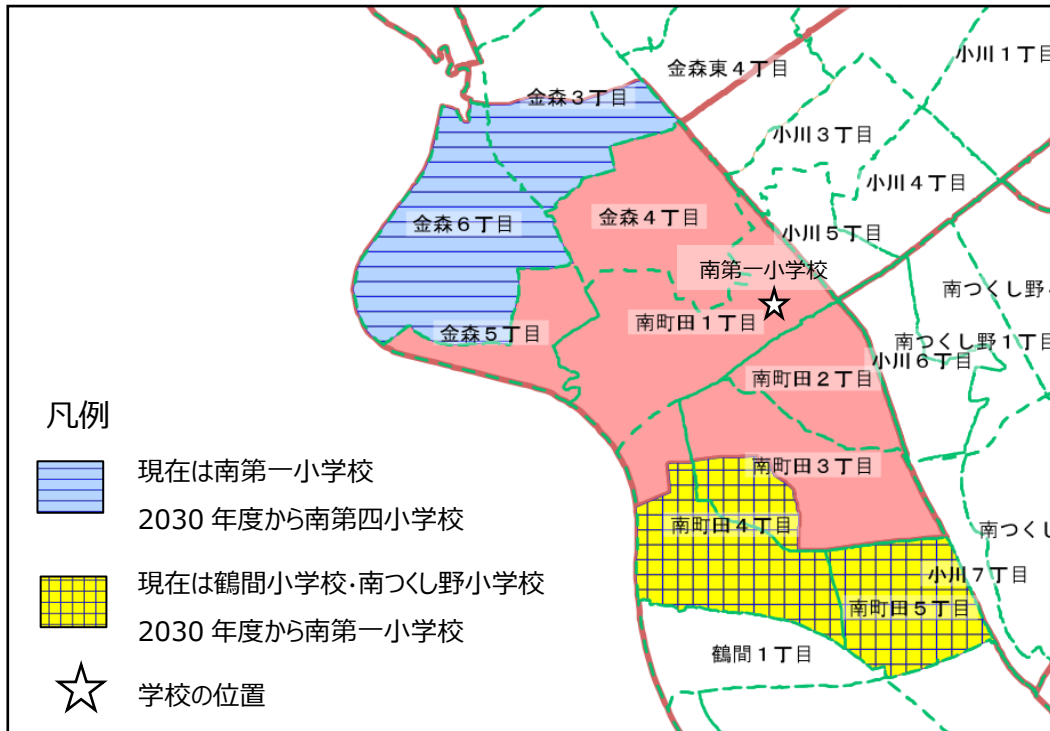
金森３丁目
金森東４丁目
小川１丁目
小川３丁目
小川４丁目
金森６丁目
金森４丁目
小川５丁目
南第一小学校
南つくし野
金森５丁目
南町田１丁目
南つくし野１丁目
小川６丁目
南町田２丁目
凡例
現在は南第一小学校
2030 年度から南第四小学校
南町田３丁目
南町田４丁目
南つくし
現在は鶴間小学校・南つくし野小学校
2030 年度から南第一小学校
小川７丁目
南町田５丁目
鶴間１丁目
学校の位置